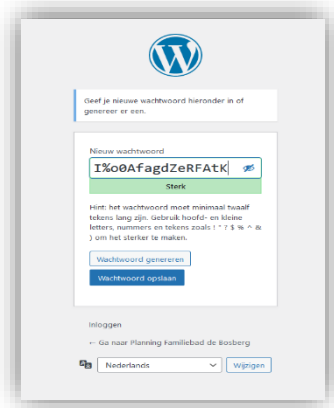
Geef je nieuwe wachtwoord hieronder in of genereer er een.

Nieuw wachtwoord

I%o0AfagdZeRFAtK

Sterk

Hint: het wachtwoord moet minimaal twaalf tekens lang zijn. Gebruik hoofd- en kleine letters, nummers en tekens zoals ! " ? $ % ^ & ) om het sterker te maken.

Wachtwoord genereren

Wachtwoord opslaan

Inloggen

← Ga naar Planning Familiebad de Bosberg

Nederlands

Wijzigen